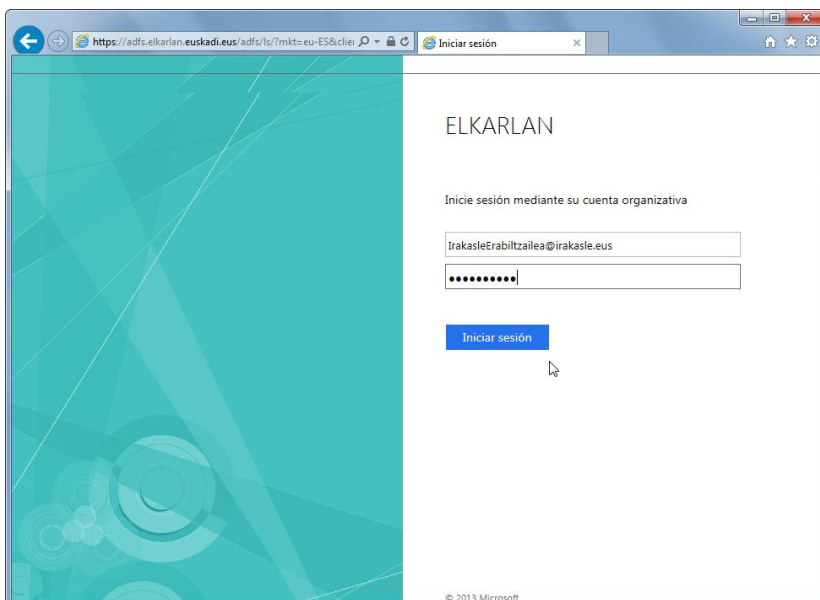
https://adfs.elkarlan.euskadi.eus/adfs/ls/?mkt=eu-ES&clie

Iniciar sesión ×

ELKARLAN

Inicie sesión mediante su cuenta organizativa

IrakasleErabiltzailea@irakasle.eus

••••••••••

Iniciar sesión

© 2013 Microsoft